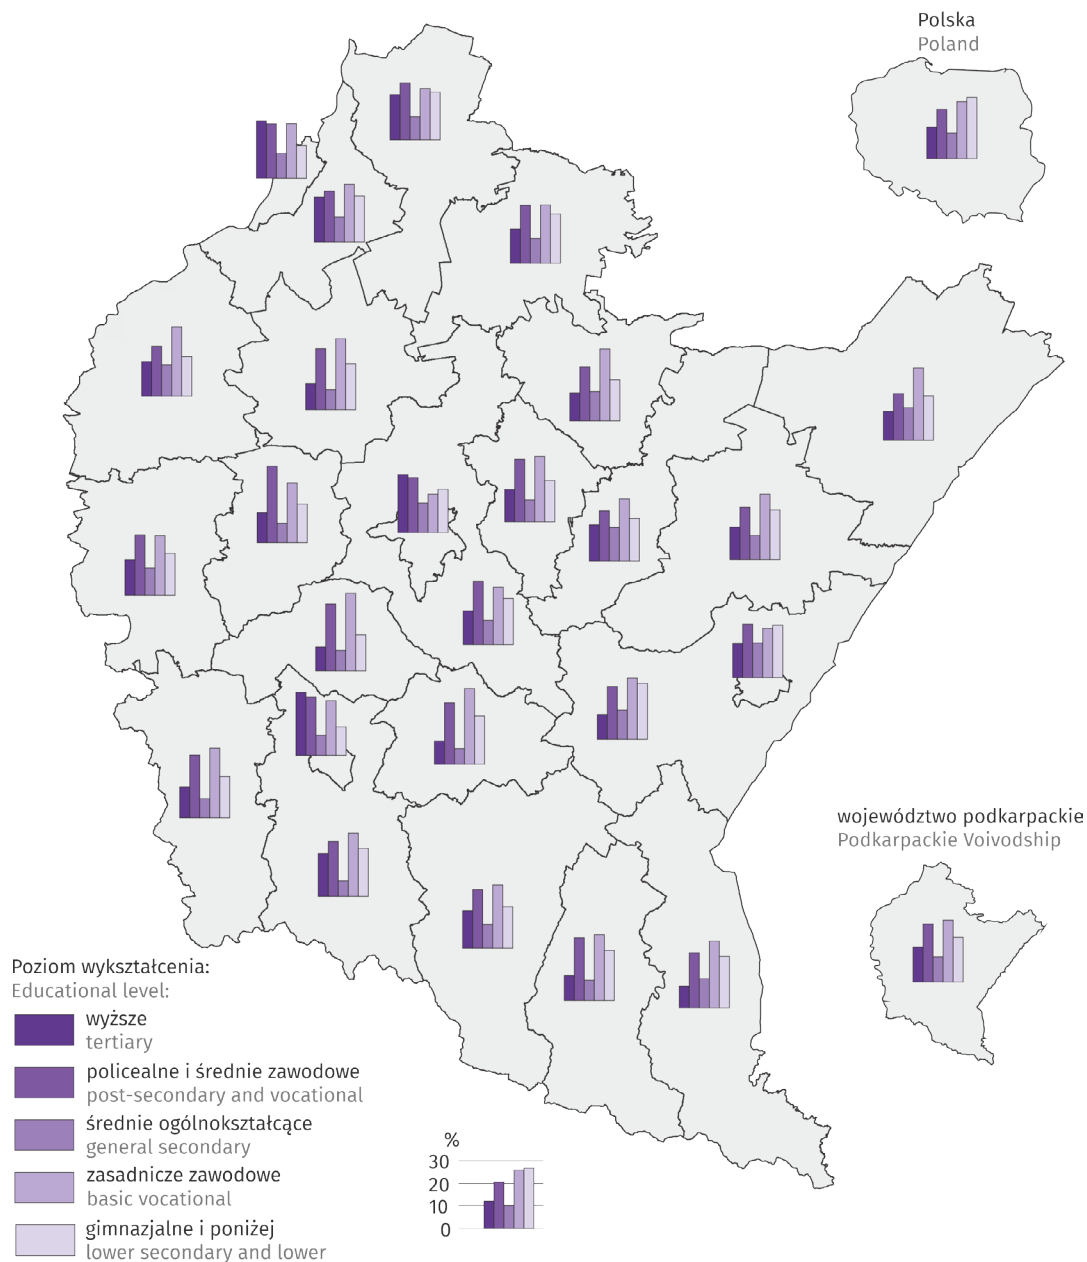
Polska
Poland

województwo podkarpackie
Podkarpackie Voivodship

Poziom wykształcenia:
Educational level:

wyższe
tertiary

policealne i średnie zawodowe
post-secondary and vocational

średnie ogólnokształcące
general secondary

zasadnicze zawodowe
basic vocational

gimnazjalne i poniżej
lower secondary and lower

%
30
20
10
0